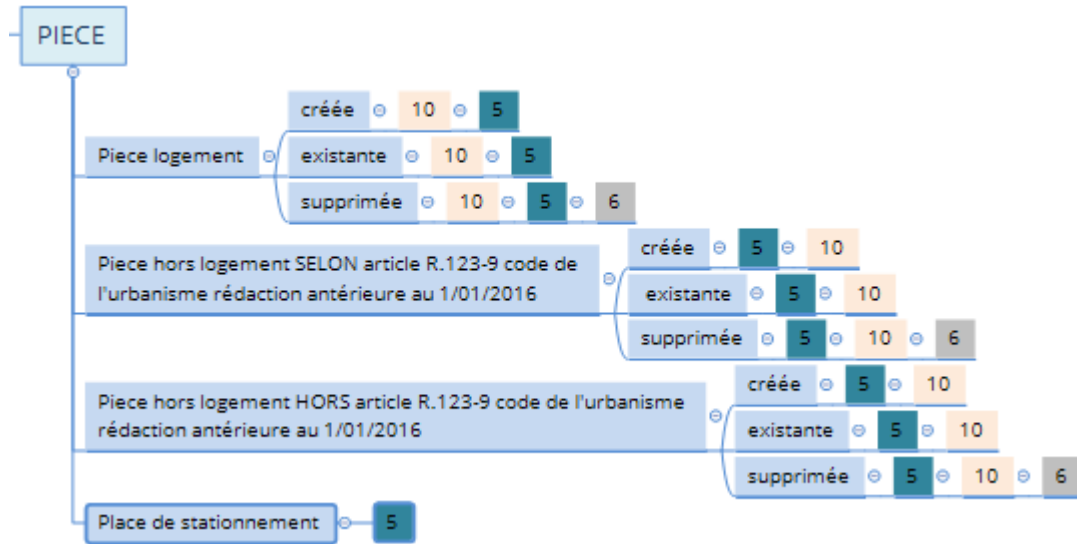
PIECE

Piece logement
créée 10 5
existante 10 5
supprimée 10 5 6

Piece hors logement SELON article R.123-9 code de l'urbanisme rédaction antérieure au 1/01/2016
créée 5 10
existante 5 10
supprimée 5 10 6

Piece hors logement HORS article R.123-9 code de l'urbanisme rédaction antérieure au 1/01/2016
créée 5 10
existante 5 10
supprimée 5 10 6

Place de stationnement 5